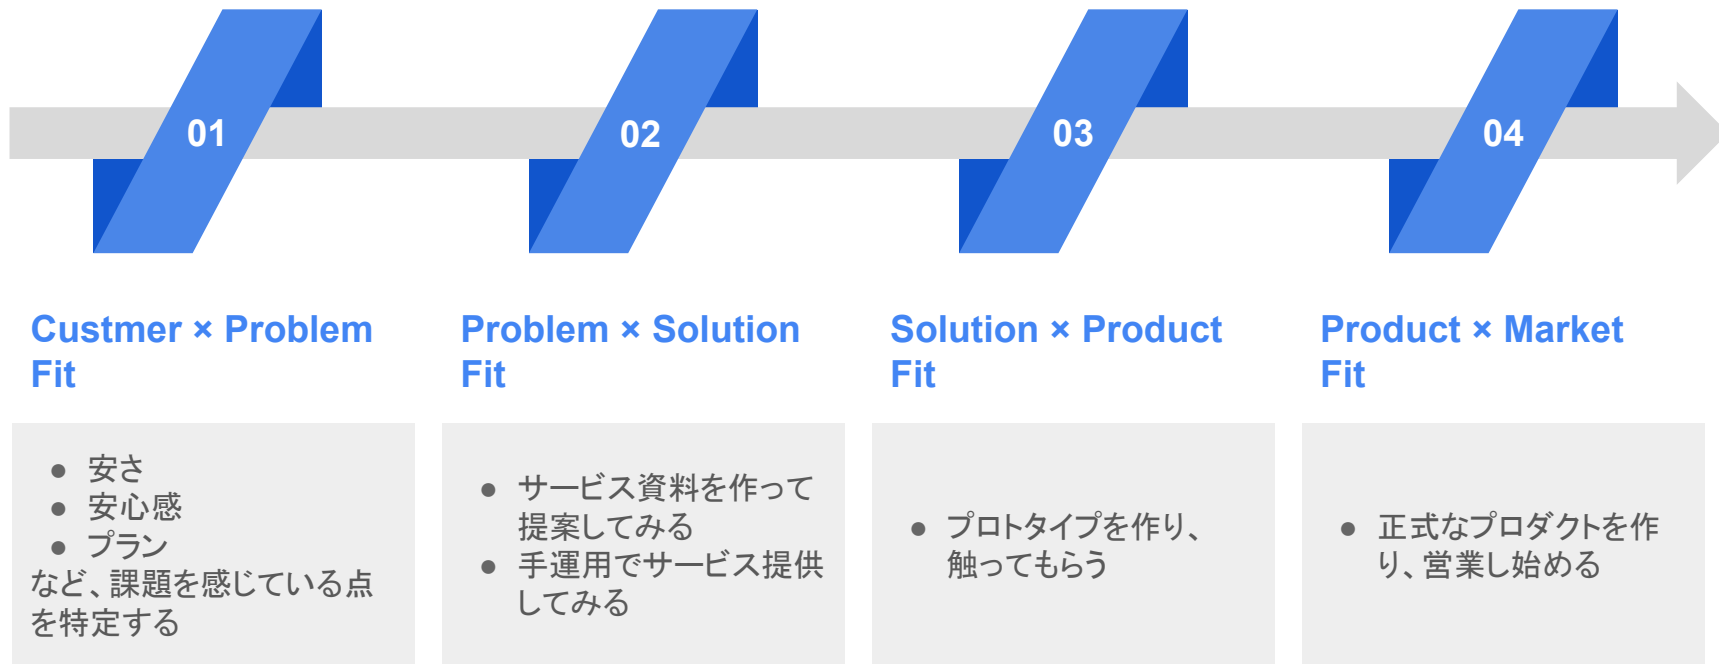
01

02

03

04

Custmer × Problem Fit

- 安さ
- 安心感
- プラン

など、課題を感じている点を特定する

Problem × Solution Fit

- サービス資料を作ってみる
- 手運用でサービス提供してみる

Solution × Product Fit

- プロトタイプを作り、触ってもらう

Product × Market Fit

- 正式なプロダクトを作り、営業し始める